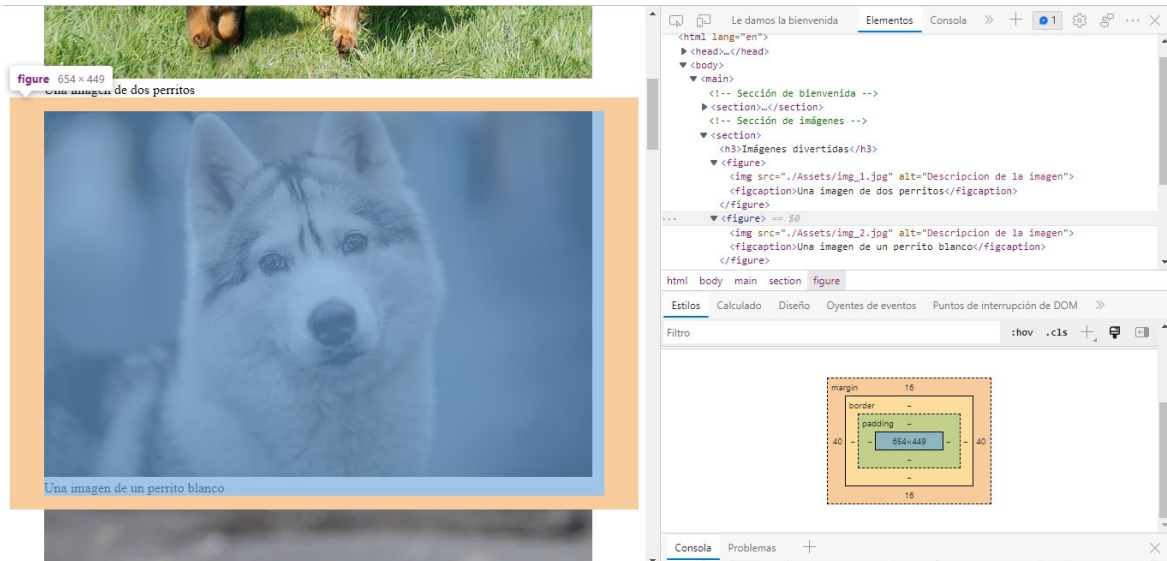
figure 654 × 449
Una imagen de dos perritos

Una imagen de un perrito blanco

Le damos la bienvenida Elementos Consola » + 1 ··· ×

<html lang="en">
▶<head>…</head>
▼<body>
▼<main>
<!-- Sección de bienvenida -->
▶<section>…</section>
<!-- Sección de imágenes -->
▼<section>
<h3>Imágenes divertidas</h3>
▼<figure>
<img src="./Assets/img_1.jpg" alt="Descripcion de la imagen">
<figcaption>Una imagen de dos perritos</figcaption>
</figure>
··· ▼<figure> == $0
<img src="./Assets/img_2.jpg" alt="Descripcion de la imagen">
<figcaption>Una imagen de un perrito blanco</figcaption>
</figure>

html body main section figure

Estilos Calculado Diseño Oyentes de eventos Puntos de interrupción de DOM »

Filtro :hov .cls +

margin 16
border –
padding –
40 – – 654×449 – – 40
–
–
16

Consola Problemas +